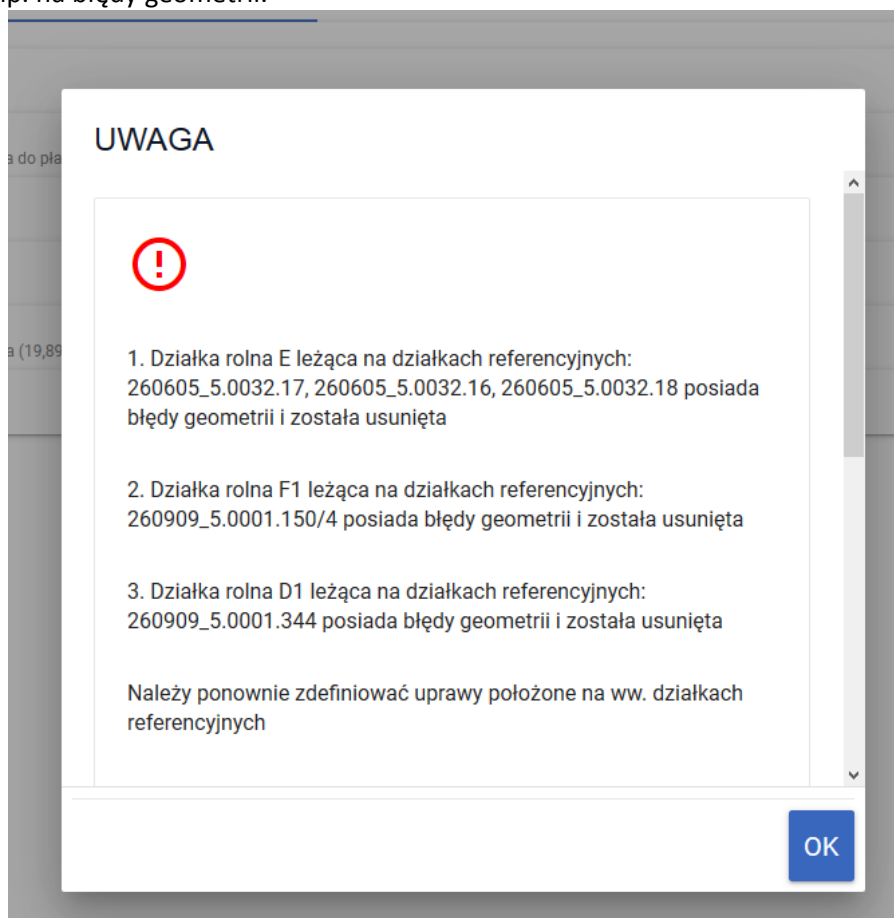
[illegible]p. na błędy geometrii.

a do pła

a (19,89

UWAGA

!

1. Działka rolna E leżąca na działkach referencyjnych: 260605_5.0032.17, 260605_5.0032.16, 260605_5.0032.18 posiada błędy geometrii i została usunięta

2. Działka rolna F1 leżąca na działkach referencyjnych: 260909_5.0001.150/4 posiada błędy geometrii i została usunięta

3. Działka rolna D1 leżąca na działkach referencyjnych: 260909_5.0001.344 posiada błędy geometrii i została usunięta

Należy ponownie zdefiniować uprawy położone na ww. działkach referencyjnych

OK